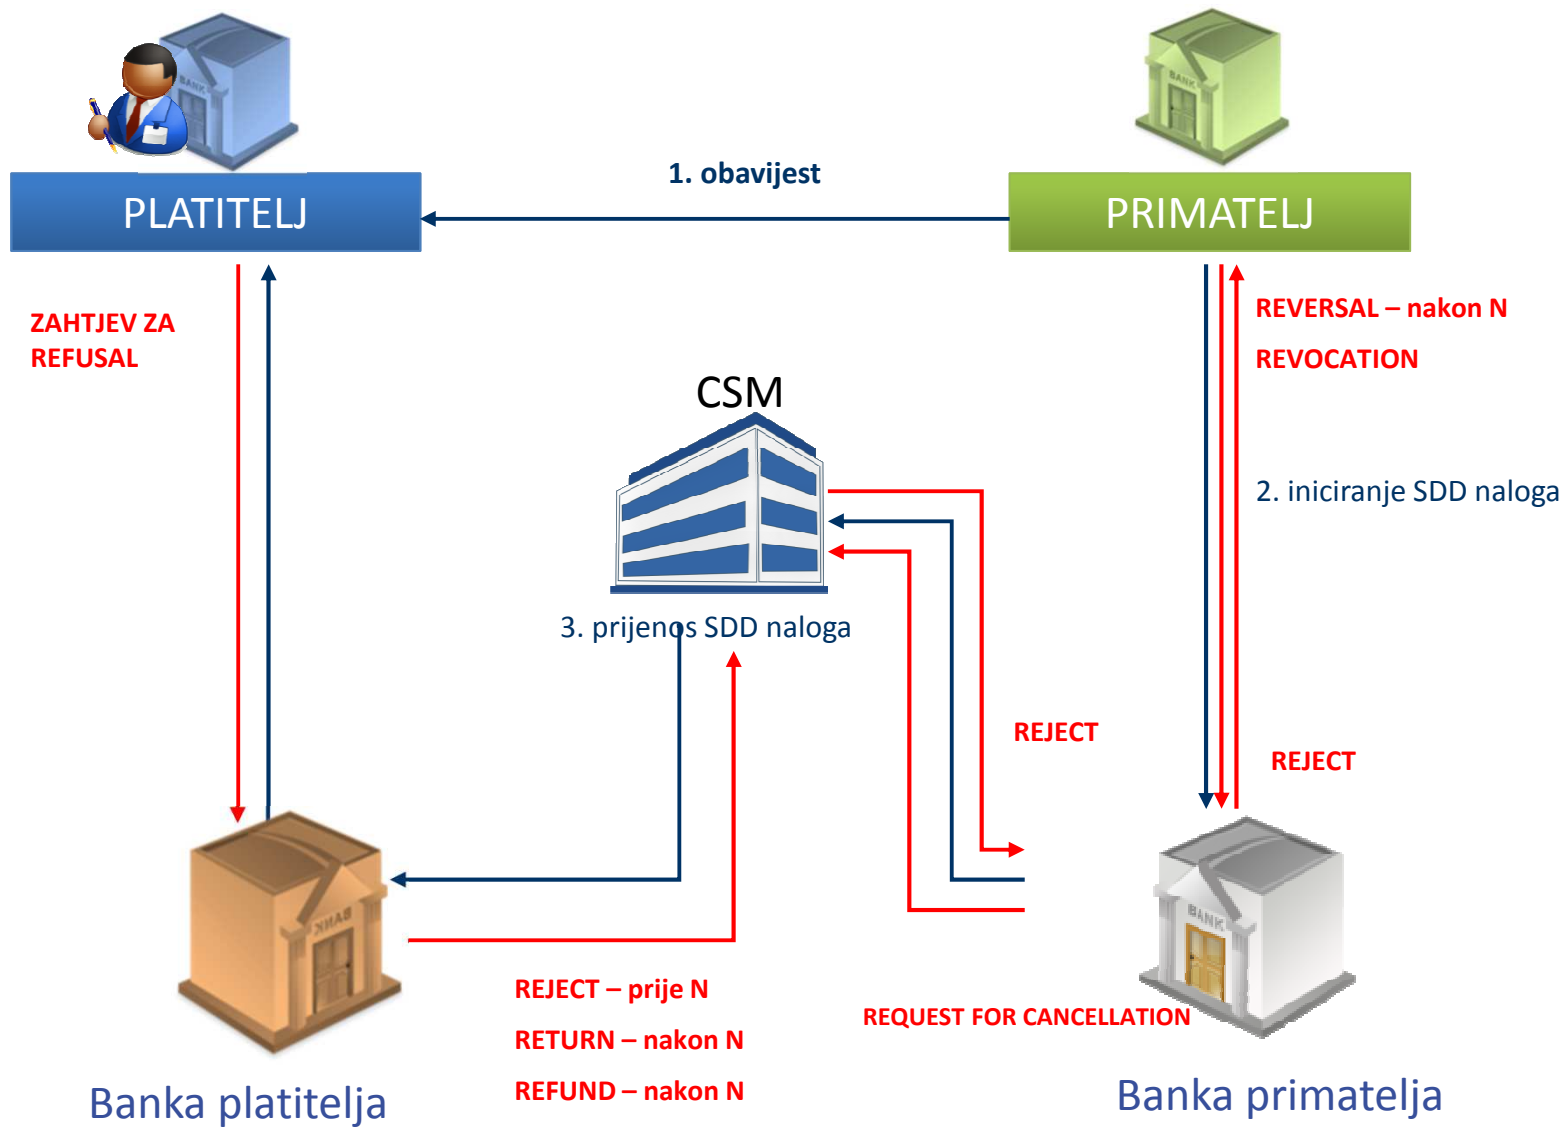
PLATITELJ

1. obavijest

PRIMATELJ

ZAHTJEV ZA REFUSAL

REVERSAL – nakon N

REVOCATION

CSM

2. iniciranje SDD naloga

3. prijenos SDD naloga

REJECT

REJECT

REJECT – prije N

RETURN – nakon N

REFUND – nakon N

REQUEST FOR CANCELLATION

Banka platitelja

Banka primatelja